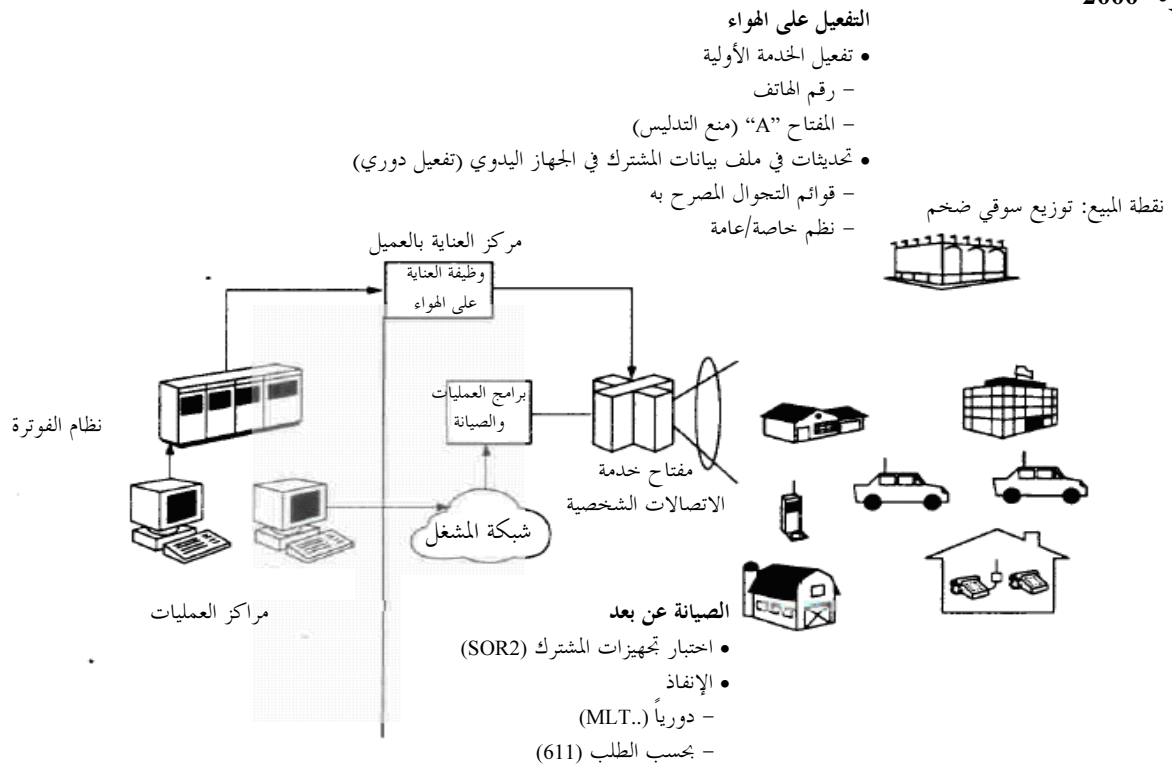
2000

التفعيل على الهواء
• تفعيل الخدمة الأولية
– رقم الهاتف
– المفتاح "A" (منع التدليس)
• تحديثات في ملف بيانات المشترك في الجهاز اليدوي (تفعيل دوري)
– قوائم التجوال المصرح به
– نظم خاصة/عامة

نقطة المبيع: توزيع سوقي ضخم

مركز العناية بالعميل

وظيفة العناية على الهواء

برامج العمليات والصيانة

نظام الفوترة

مفتاح خدمة الاتصالات الشخصية

شبكة المشغل

مراكز العمليات

الصيانة عن بعد
• اختبار تجهيزات المشترك (SOR2)
• الإنفاذ
– دورياً (..MLT)
– بحسب الطلب (611)